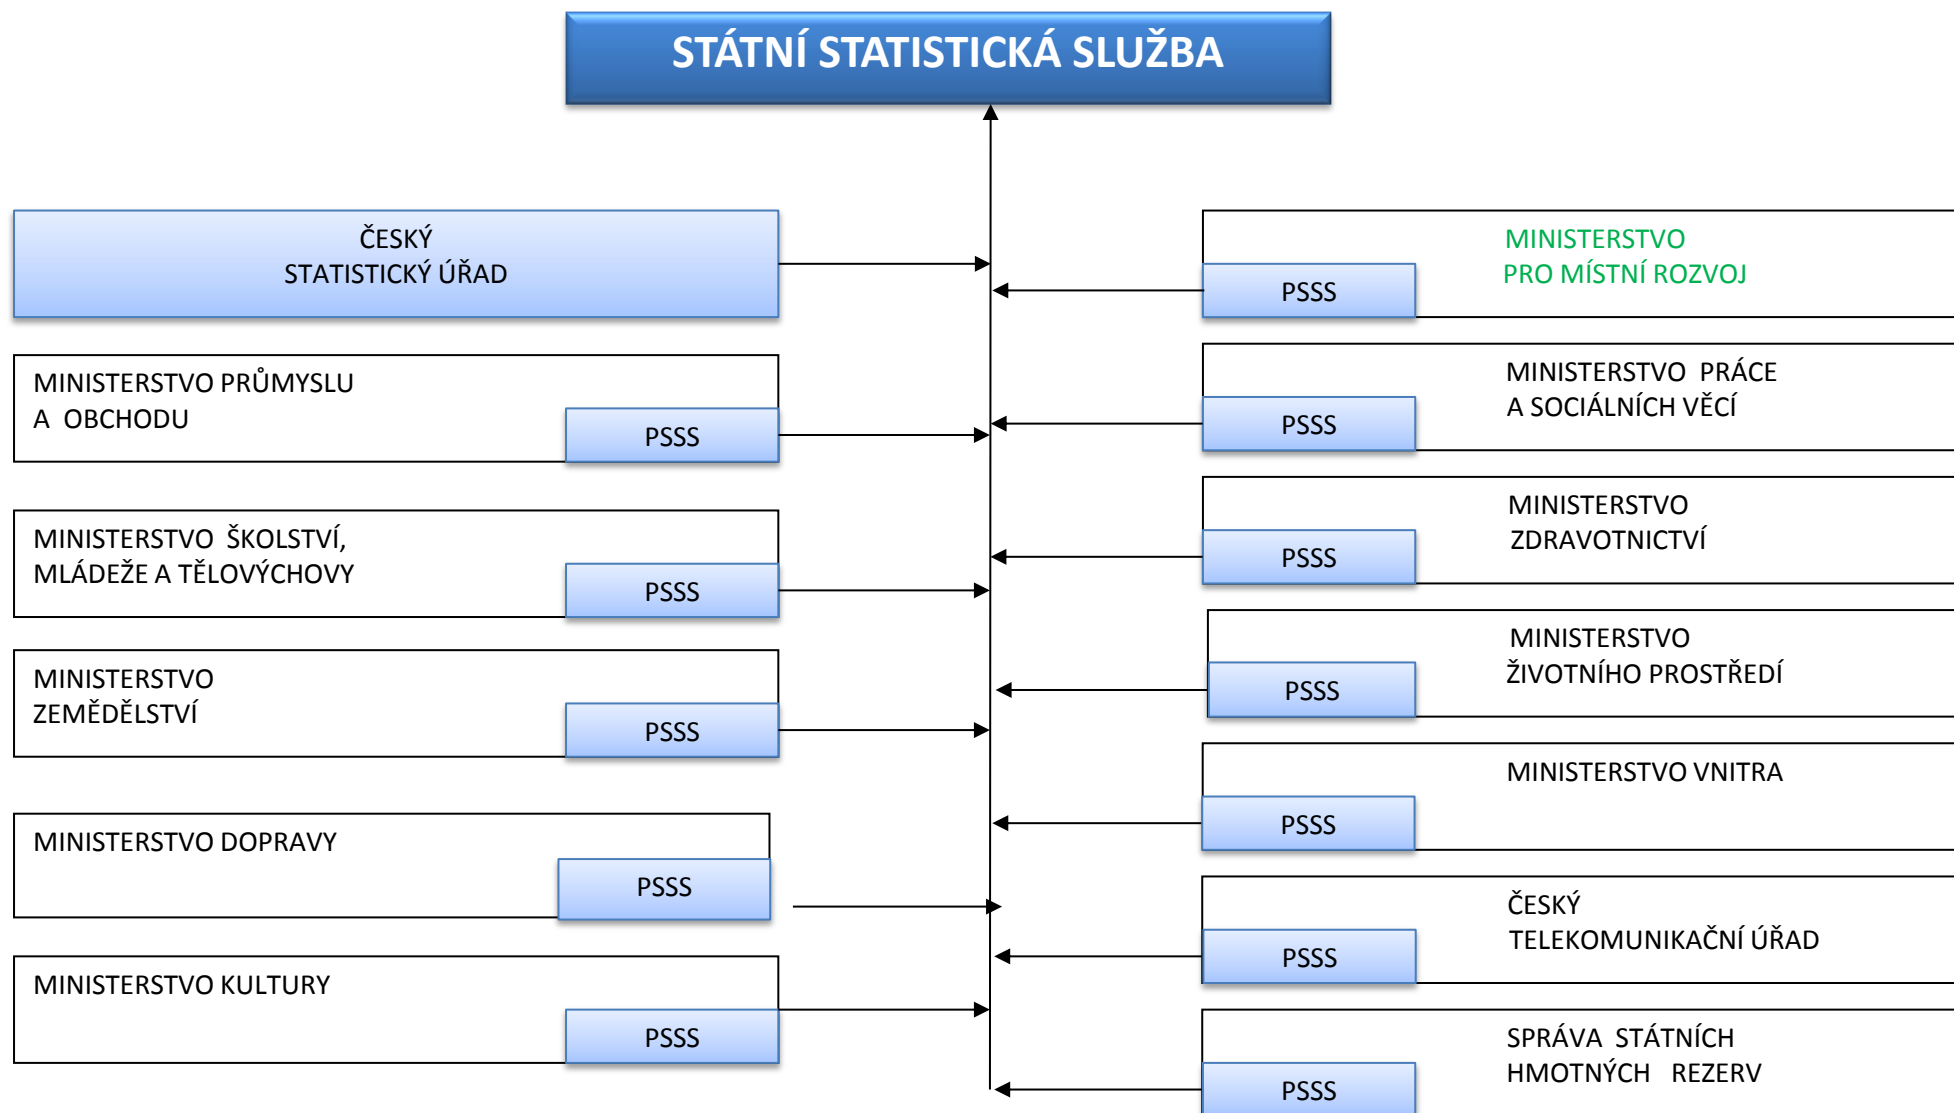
STÁTNÍ STATISTICKÁ SLUŽBA

ČESKÝ STATISTICKÝ ÚŘAD

MINISTERSTVO PRŮMYSLU A OBCHODU
PSSS

MINISTERSTVO ŠKOLSTVÍ, MLÁDEŽE A TĚLOVÝCHOVY
PSSS

MINISTERSTVO ZEMĚDĚLSTVÍ
PSSS

MINISTERSTVO DOPRAVY
PSSS

MINISTERSTVO KULTURY
PSSS

MINISTERSTVO PRO MÍSTNÍ ROZVOJ
PSSS

MINISTERSTVO PRÁCE A SOCIÁLNÍCH VĚCÍ
PSSS

MINISTERSTVO ZDRAVOTNICTVÍ
PSSS

MINISTERSTVO ŽIVOTNÍHO PROSTŘEDÍ
PSSS

MINISTERSTVO VNITRA
PSSS

ČESKÝ TELEKOMUNIKAČNÍ ÚŘAD
PSSS

SPRÁVA STÁTNÍCH HMOTNÝCH REZERV
PSSS